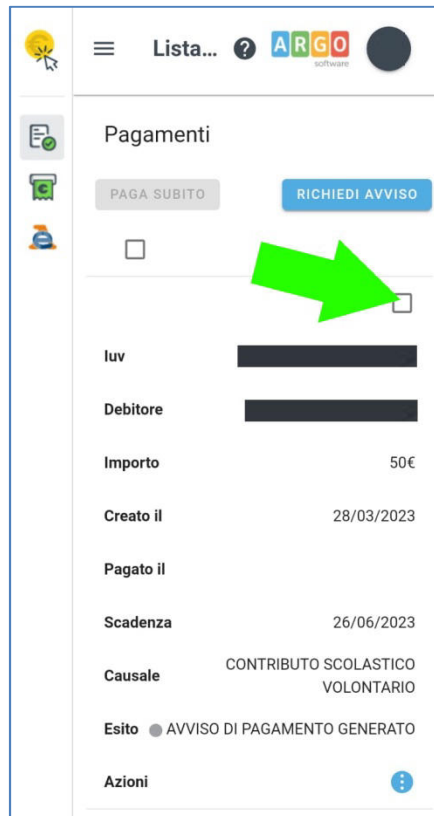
Lista...

ARGO
software

Pagamenti

PAGA SUBITO

RICHIEDI AVVISO

Iuv

Debitore

Importo 50€

Creato il 28/03/2023

Pagato il

Scadenza 26/06/2023

Causale CONTRIBUTO SCOLASTICO VOLONTARIO

Esito AVVISO DI PAGAMENTO GENERATO

Azioni